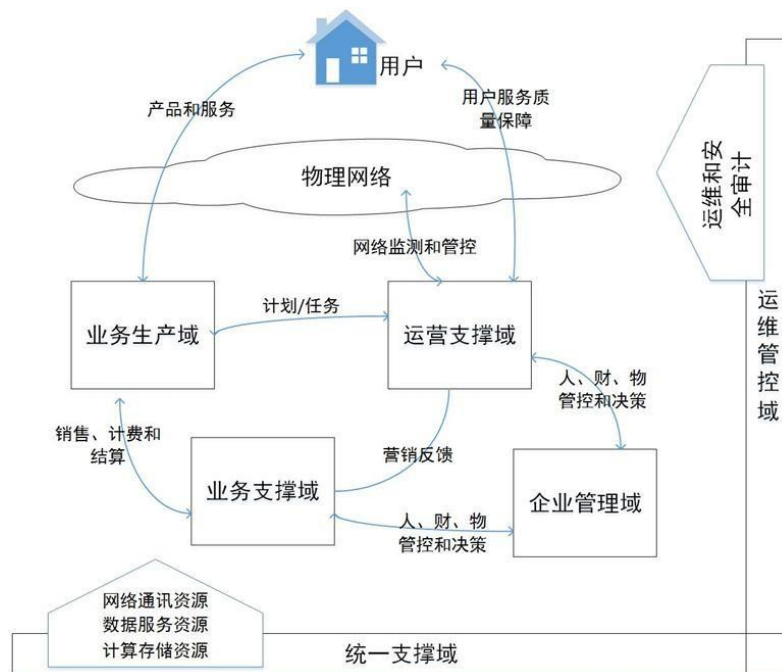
用户

产品和服务

用户服务质量保障

物理网络

运维和安全审计

网络监测和管控

业务生产域

计划/任务

运营支撑域

运维管控域

人、财、物管控和决策

销售、计费和结算

营销反馈

业务支撑域

企业管理域

人、财、物管控和决策

网络通讯资源
数据服务资源
计算存储资源

统一支撑域